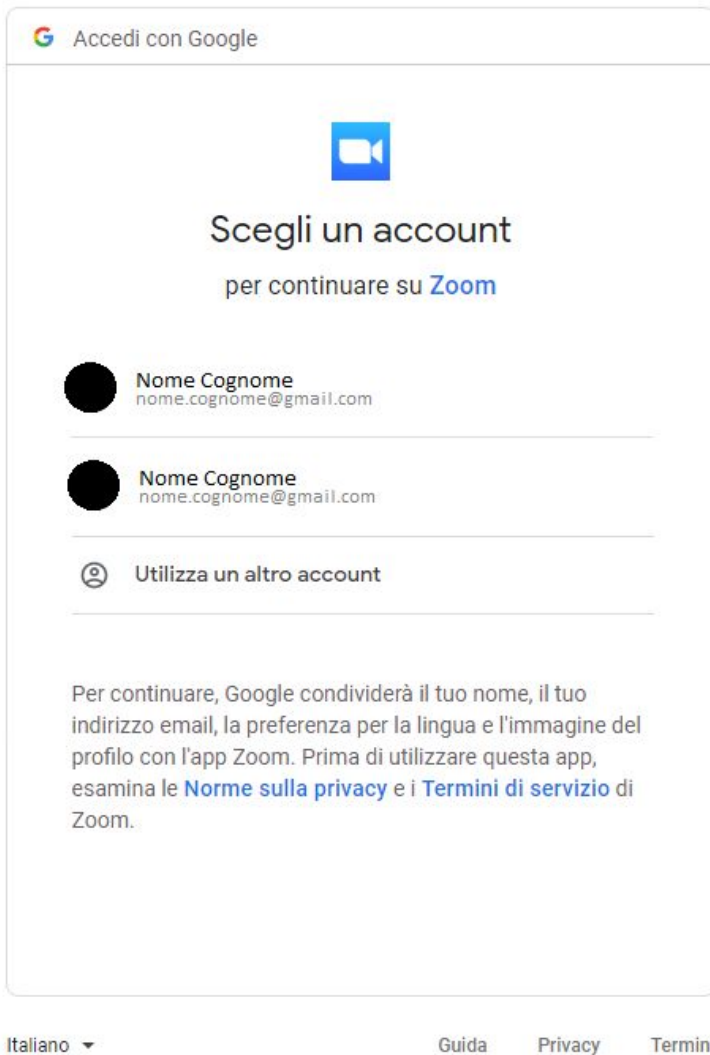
G Accedi con Google

Scegli un account

per continuare su Zoom

Nome Cognome
nome.cognome@gmail.com

Nome Cognome
nome.cognome@gmail.com

Utilizza un altro account

Per continuare, Google condividerà il tuo nome, il tuo indirizzo email, la preferenza per la lingua e l'immagine del profilo con l'app Zoom. Prima di utilizzare questa app, esamina le Norme sulla privacy e i Termini di servizio di Zoom.

Italiano

Guida Privacy Termin